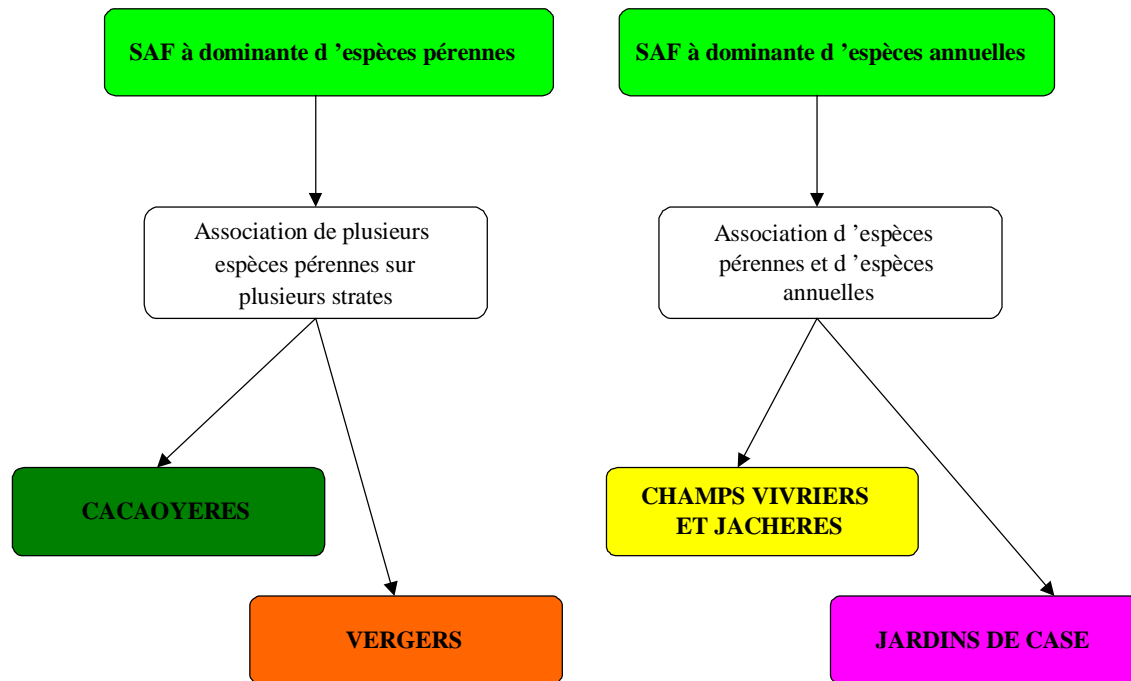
SAF à dominante d 'espèces pérennes

Association de plusieurs espèces pérennes sur plusieurs strates

CACAOYERES

VERGERS

SAF à dominante d 'espèces annuelles

Association d 'espèces pérennes et d 'espèces annuelles

CHAMPS VIVRIERS ET JACHERES

JARDINS DE CASE